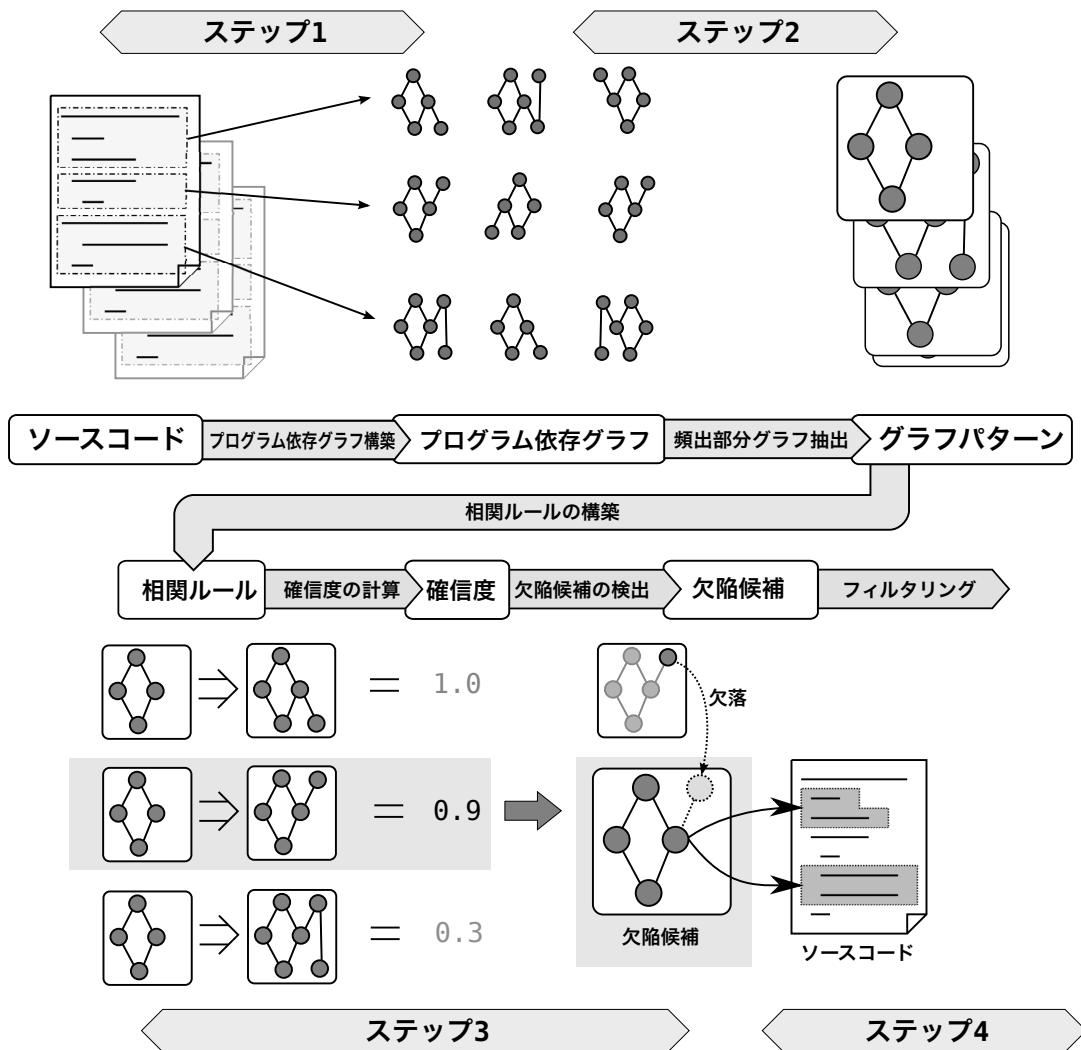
ステップ1

ステップ2

ソースコード
プログラム依存グラフ構築
プログラム依存グラフ
頻出部分グラフ抽出
グラフパターン

相関ルールの構築

相関ルール
確信度の計算
確信度
欠陥候補の検出
欠陥候補
フィルタリング

$\Rightarrow$ = 1.0

$\Rightarrow$ = 0.9

$\Rightarrow$ = 0.3

欠落

欠陥候補

ソースコード

ステップ3

ステップ4